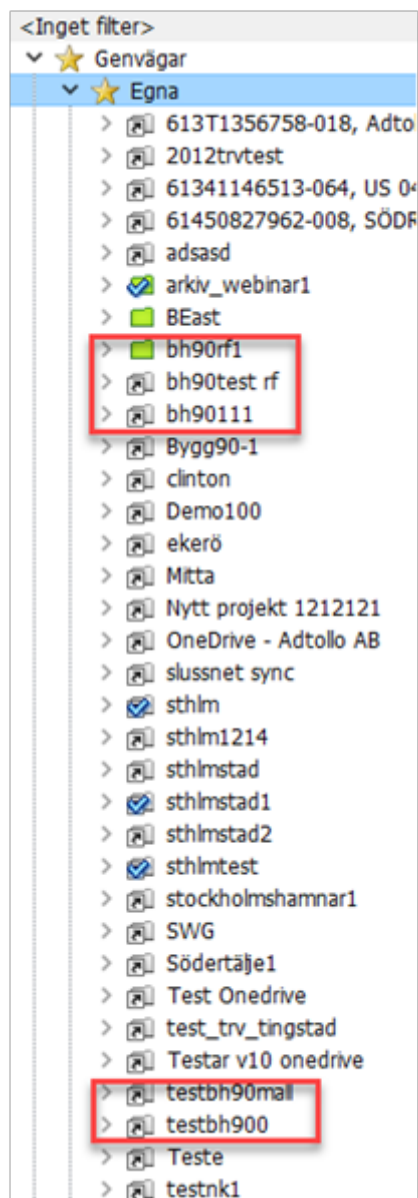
<Inget filter>
Genvägar
Egna
613T1356758-018, Adtol
2012trvtest
61341146513-064, US 0
61450827962-008, SÖDR
adsasd
arkiv_webinar1
BEast
bh90rf1
bh90test rf
bh90111
Bygg90-1
clinton
Demo100
ekerö
Mitta
Nytt projekt 1212121
OneDrive - Adtollo AB
slussnet sync
sthlm
sthlm1214
sthlmstad
sthlmstad1
sthlmstad2
sthlmtest
stockholmshamnar1
SWG
Södertälje1
Test Onedrive
test_trv_tingstad
Testar v10 onedrive
testbh90mall
testbh900
Teste
testnk1